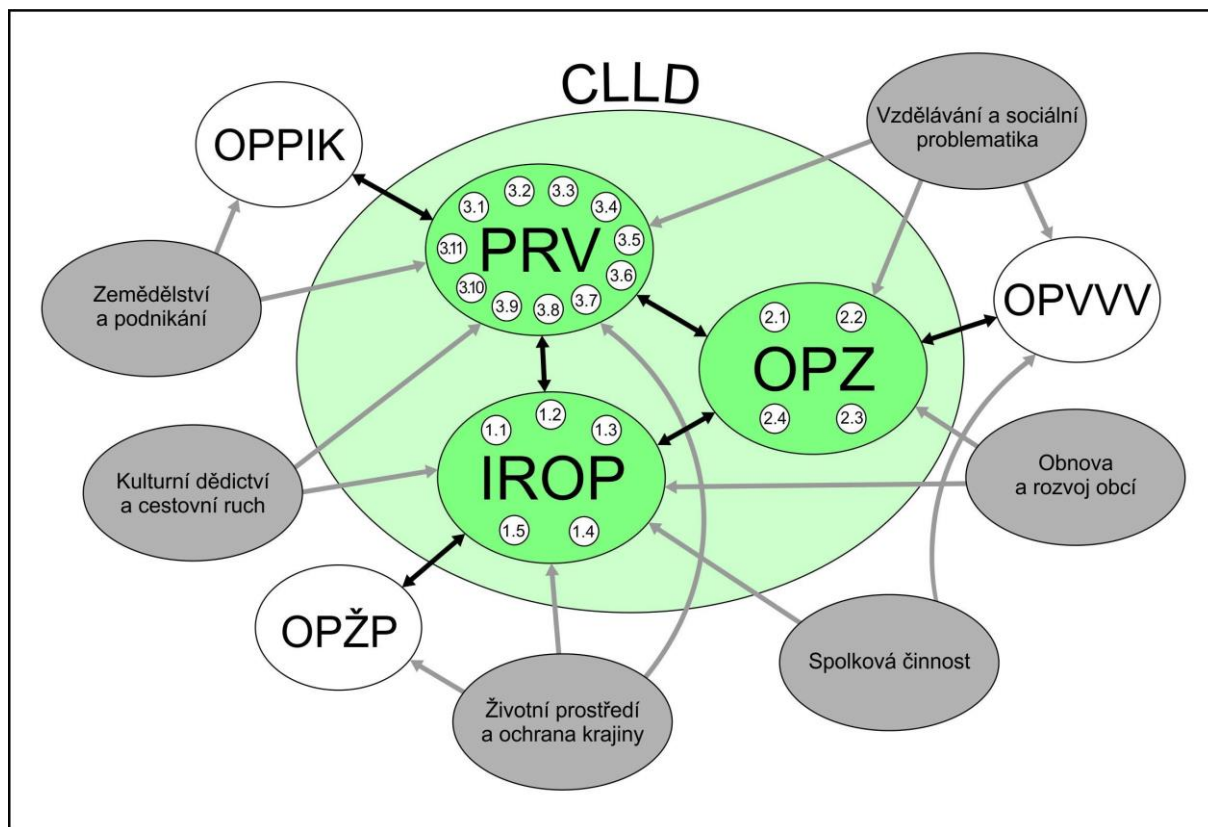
CLLD

OPPIK

Vzdělávání a sociální problematika

PRV

3.1 3.2 3.3 3.4 3.5 3.6 3.7 3.8 3.9 3.10 3.11

Zemědělství a podnikání

OPVVV

OPZ

2.1 2.2 2.3 2.4

IROP

1.1 1.2 1.3 1.4 1.5

Kulturní dědictví a cestovní ruch

Obnova a rozvoj obcí

OPŽP

Spolková činnost

Životní prostředí a ochrana krajiny